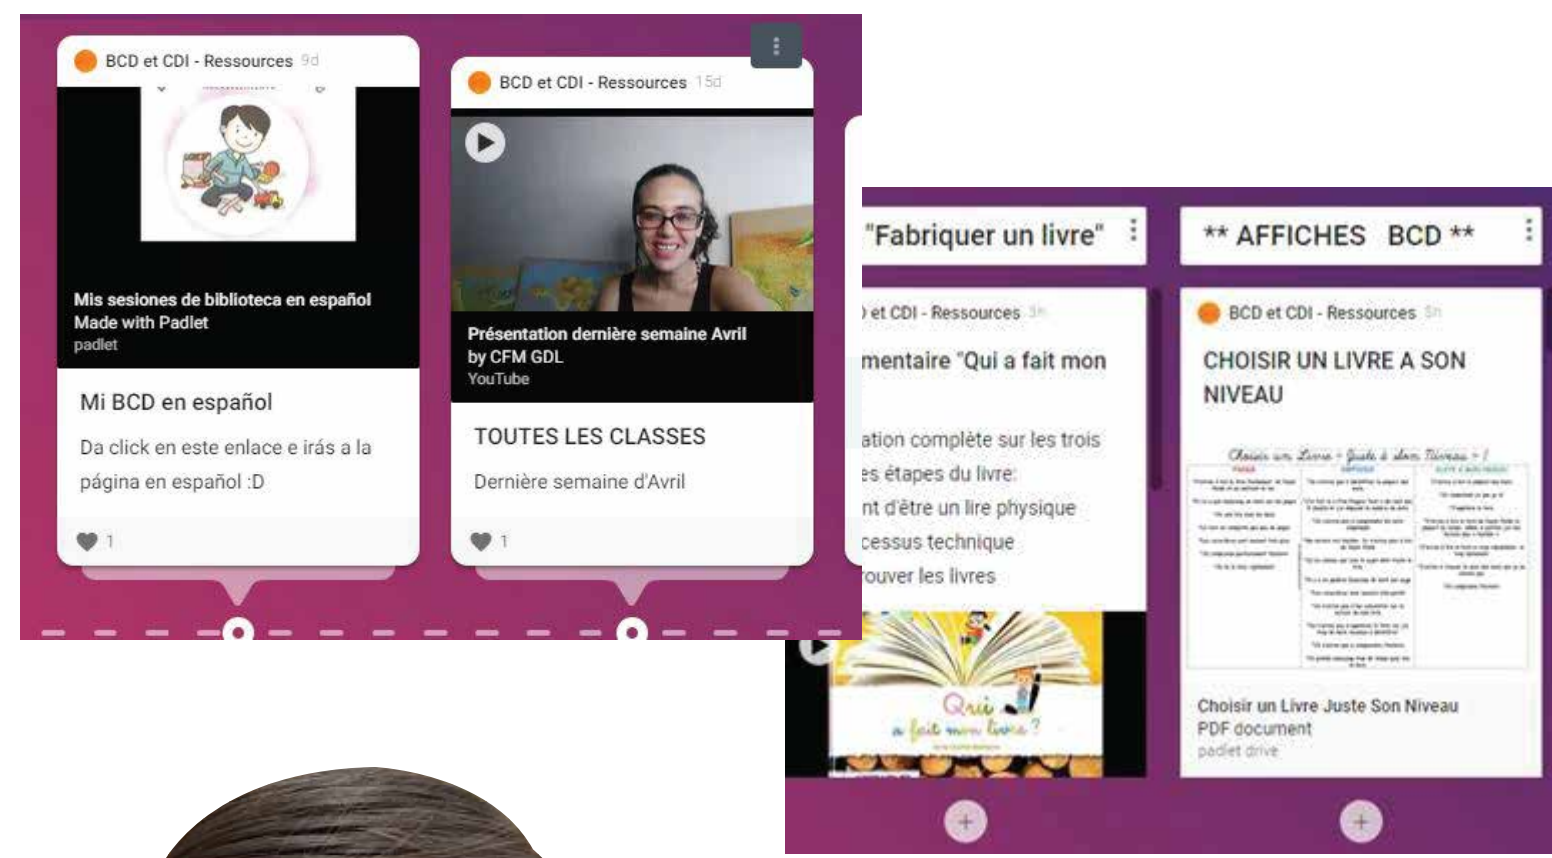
BCD et CDI - Ressources 9d

Mis sesiones de biblioteca en español
Made with Padlet
padlet

Mi BCD en español

Da click en este enlace e irás a la página en español :D

1

BCD et CDI - Ressources 15d

Présentation dernière semaine Avril by CFM GDL
YouTube

TOUTES LES CLASSES

Dernière semaine d'Avril

1

"Fabriquer un livre"

) et CDI - Ressources

mentaire "Qui a fait mon

ation complète sur les trois
es étapes du livre:
nt d'être un lire physique
cessus technique
ouver les livres

Qui a fait mon livre ?

** AFFICHES BCD **

BCD et CDI - Ressources

CHOISIR UN LIVRE A SON NIVEAU

Choisir un Livre Juste Son Niveau
PDF document
padlet drive